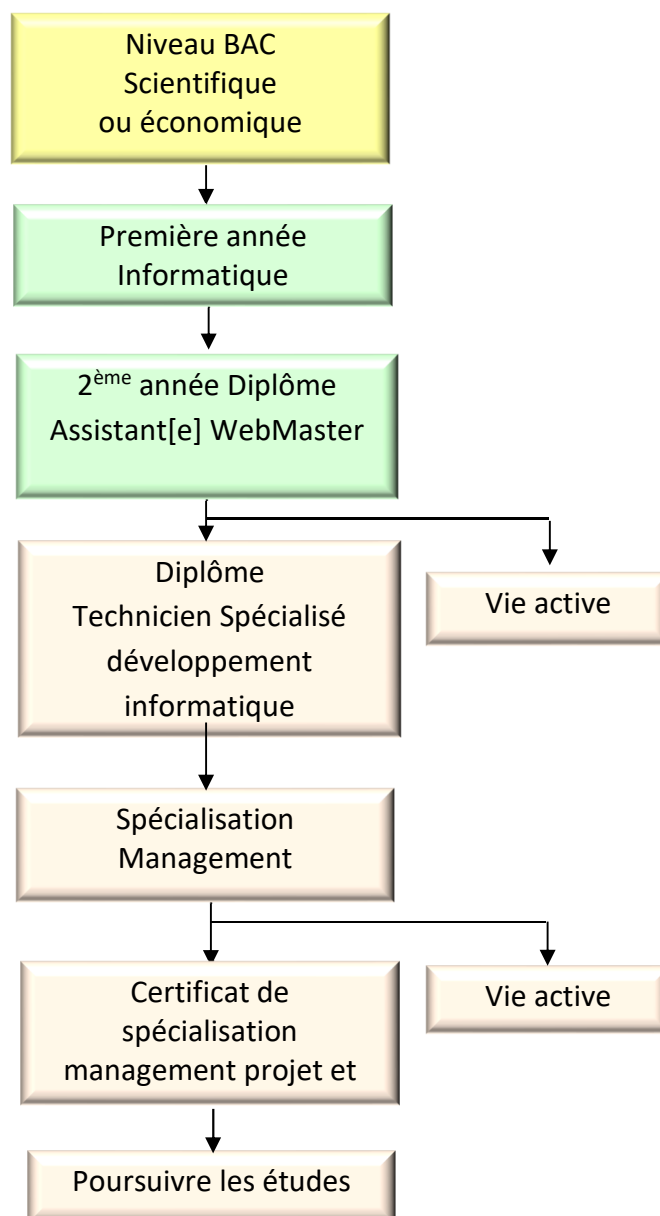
Niveau BAC
Scientifique
ou économique

Première année
Informatique

2$^{ème}$ année Diplôme
Assistant[e] WebMaster

Diplôme
Technicien Spécialisé
développement
informatique

Vie active

Spécialisation
Management

Certificat de
spécialisation
management projet et

Vie active

Poursuivre les études